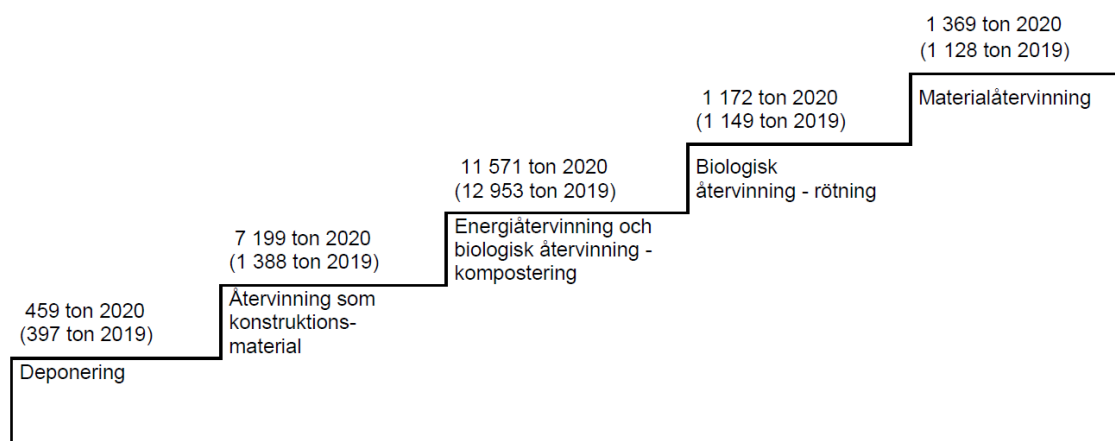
1 369 ton 2020
(1 128 ton 2019)

Materialåtervinning

1 172 ton 2020
(1 149 ton 2019)

Biologisk återvinning - rötning

11 571 ton 2020
(12 953 ton 2019)

Energiåtervinning och biologisk återvinning - kompostering

7 199 ton 2020
(1 388 ton 2019)

Återvinning som konstruktionsmaterial

459 ton 2020
(397 ton 2019)

Deponering